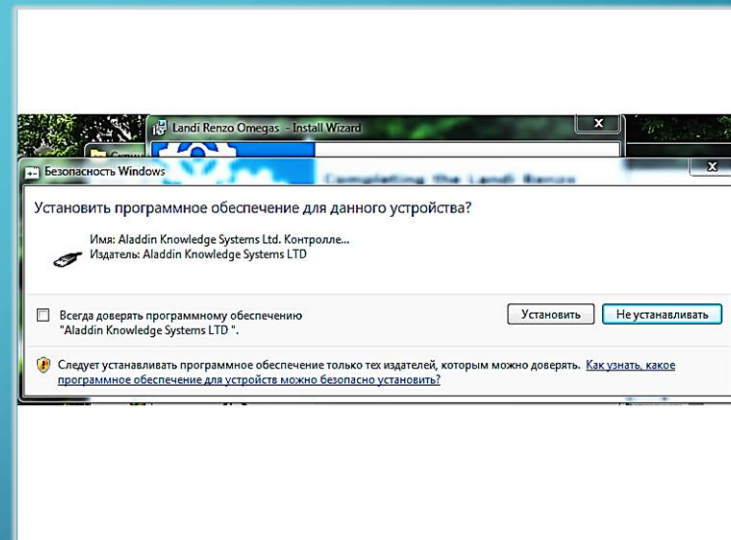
Landi Renzo Omegas - Install Wizard

Completing the Landi Renzo

Безопасность Windows

Установить программное обеспечение для данного устройства?

Имя: Aladdin Knowledge Systems Ltd. Контролле...
Издатель: Aladdin Knowledge Systems LTD

Всегда доверять программному обеспечению "Aladdin Knowledge Systems LTD ".

Установить

Не устанавливать

Следует устанавливать программное обеспечение только тех издателей, которым можно доверять. Как узнать, какое программное обеспечение для устройств можно безопасно установить?